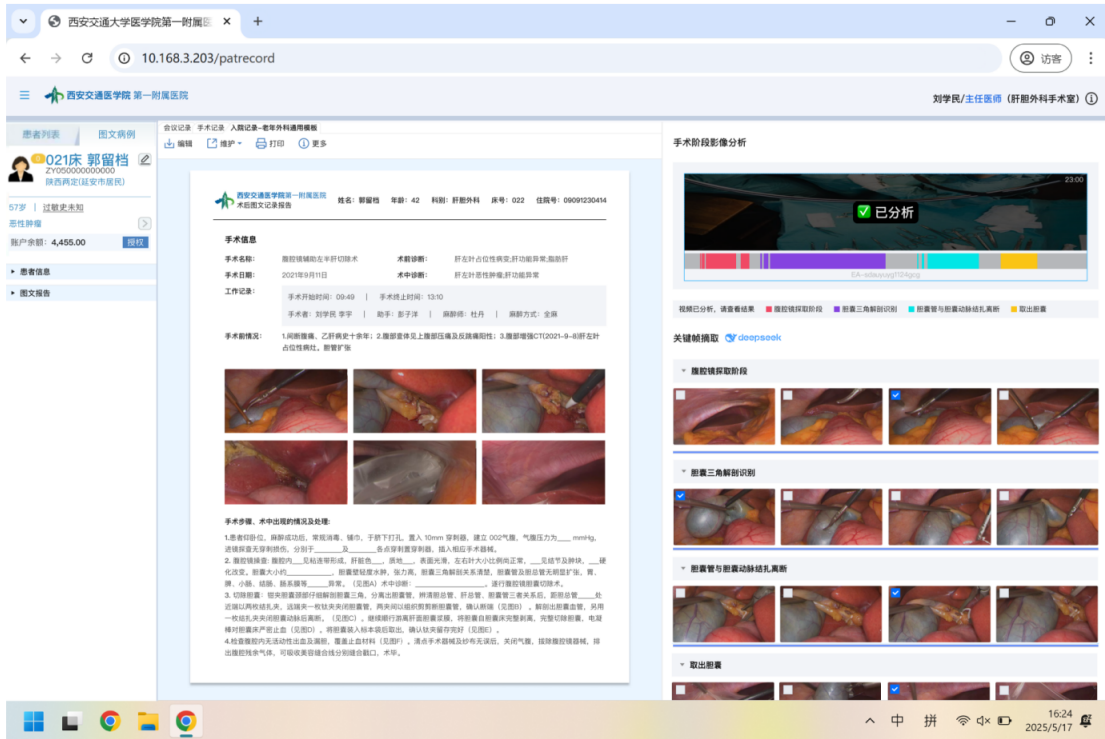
西安交通大学医学院第一附属医 ×

10.168.3.203/patrecord

访客

西安交通大学医学院 第一附属医院

刘学民/主任医师（肝胆外科手术室）

患者列表　图文病例

021床 郭留档
ZY050000000000
陕西西定(延安市居民)

57岁 | 过敏史未知
恶性肿瘤
账户余额：4,455.00 授权

▸ 患者信息
▸ 图文报告

会议记录　手术记录　入院记录--老年外科通用模板

编辑　维护　打印　更多

西安交通大学医学院第一附属医院
术后图文记录报告

姓名：郭留档　年龄：42　科别：肝胆外科　床号：022　住院号：09091230414

手术信息

手术名称：腹腔镜辅助左半肝切除术　术前诊断：肝左叶占位性病变;肝功能异常;脂肪肝
手术日期：2021年9月11日　术中诊断：肝左叶恶性肿瘤;肝功能异常

工作记录：
手术开始时间：09:49　手术终止时间：13:10
手术者：刘学民 李宇　助手：彭子洋　麻醉师：杜丹　麻醉方式：全麻

手术前情况：1.间断腹痛、乙肝病史十余年；2.腹部查体见上腹部压痛及反跳痛阳性；3.腹部增强CT(2021-9-8)肝左叶占位性病灶，胆管扩张

手术步骤、术中出现的情况及处理：

1.患者仰卧位，麻醉成功后，常规消毒、铺巾，于脐下打孔，置入 10mm 穿刺器，建立 CO2气腹，气腹压力为____ mmHg，进镜探查无穿刺损伤，分别于________及________各点穿刺置穿刺器，插入相应手术器械。
2. 腹腔镜探查：腹腔内___见粘连带形成，肝脏色___，质地___，表面光滑，左右叶大小比例尚正常，___见结节及肿块，___硬化改变。胆囊大小约__________，胆囊壁轻度水肿，张力高，胆囊三角解剖关系清楚，胆囊管及胆总管无明显扩张，胃、脾、小肠、结肠、肠系膜等_____异常。（见图A）术中诊断：________________，遂行腹腔镜胆囊切除术。
3. 切除胆囊：钳夹胆囊颈部仔细解剖胆囊三角，分离出胆囊管，辨清胆总管、肝总管、胆囊管三者关系后，距胆总管____处近端以两枚结扎夹，远端夹一枚钛夹夹闭胆囊管，两夹间以组织剪剪断胆囊管，确认断端（见图B）。解剖出胆囊动脉，另用一枚结扎夹夹闭胆囊动脉后离断。（见图C），继续顺行游离肝面胆囊浆膜，将胆囊自胆囊床完整剥离，完整切除胆囊，电凝棒对胆囊床严密止血（见图D），将胆囊装入标本袋后取出，确认钛夹留存完好（见图E）。
4.检查腹腔内无活动性出血及渗漏，覆盖止血材料（见图F），清点手术器械及纱布无误后，关闭气腹，拔除腹腔镜器械，排出腹腔残余气体，可吸收美容缝合线分别缝合戳口，术毕。

手术阶段影像分析

23:00
✅ 已分析
EA-adauvuvg1124gcg

视频已分析，请查看结果　■ 腹腔镜探取阶段　■ 胆囊三角解剖识别　■ 胆囊管与胆囊动脉结扎离断　■ 取出胆囊

关键帧摘取　deepseek

▾ 腹腔镜探取阶段
▾ 胆囊三角解剖识别
▾ 胆囊管与胆囊动脉结扎离断
▾ 取出胆囊

中　拼　16:24　2025/5/17